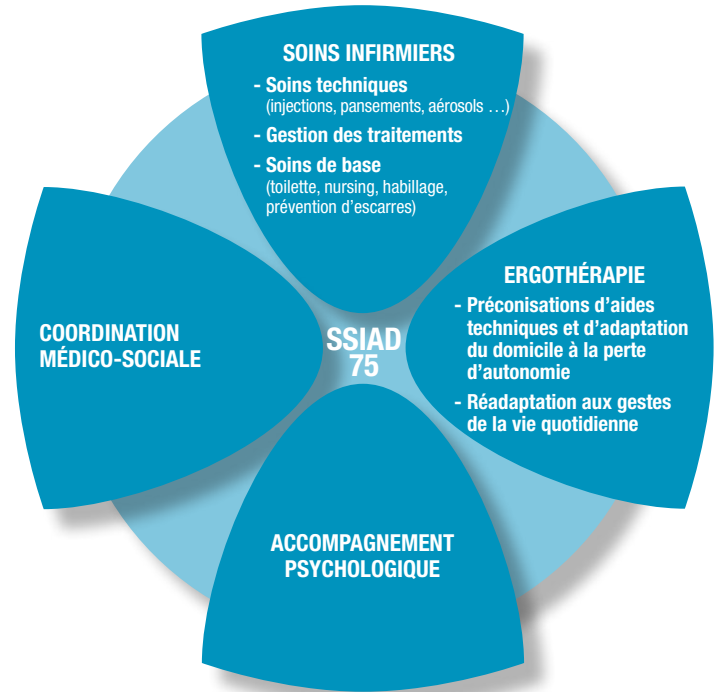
SOINS INFIRMIERS

- Soins techniques (injections, pansements, aérosols …)

- Gestion des traitements

- Soins de base (toilette, nursing, habillage, prévention d'escarres)

ERGOTHÉRAPIE

- Préconisations d'aides techniques et d'adaptation du domicile à la perte d'autonomie

- Réadaptation aux gestes de la vie quotidienne

COORDINATION MÉDICO-SOCIALE

SSIAD 75

ACCOMPAGNEMENT PSYCHOLOGIQUE